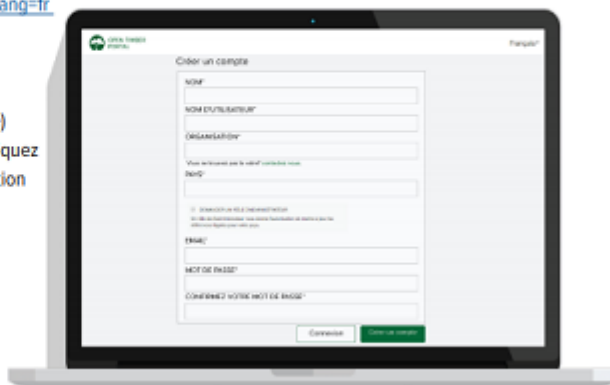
ang=fr

)
quez
tion

OPEN TIMBER PORTAL

Français

Créer un compte

NOM*

NOM D'UTILISATEUR*

ORGANISATION*

Vous ne trouvez pas la vôtre? contactez-nous

PAYS*

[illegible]

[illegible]

EMAIL*

MOT DE PASSE*

CONFIRMEZ VOTRE MOT DE PASSE*

Connexion

Créer un compte